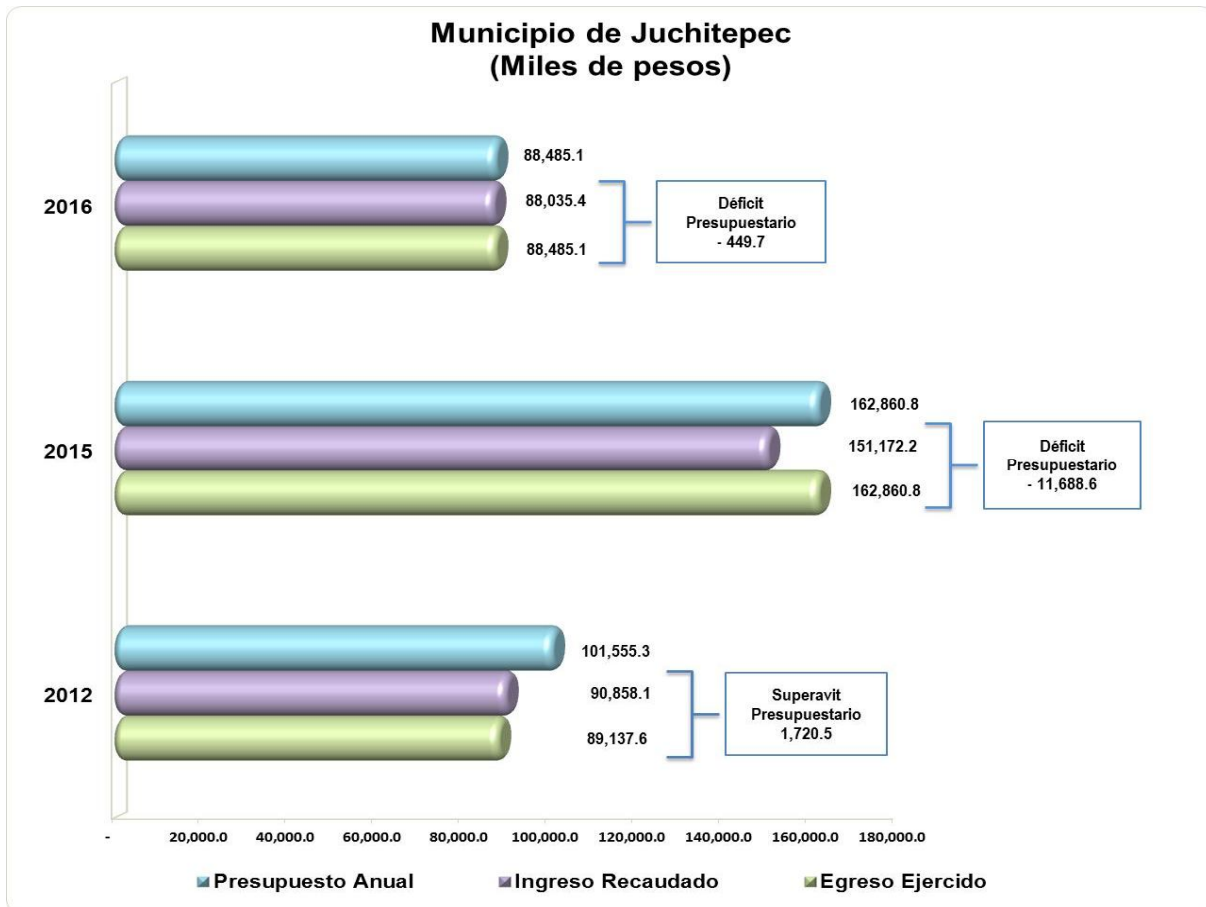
Municipio de Juchitepec
(Miles de pesos)

2016
88,485.1
88,035.4
88,485.1
Déficit Presupuestario - 449.7

2015
162,860.8
151,172.2
162,860.8
Déficit Presupuestario - 11,688.6

2012
101,555.3
90,858.1
89,137.6
Superavit Presupuestario 1,720.5

- 20,000.0 40,000.0 60,000.0 80,000.0 100,000.0 120,000.0 140,000.0 160,000.0 180,000.0

Presupuesto Anual
Ingreso Recaudado
Egreso Ejercido